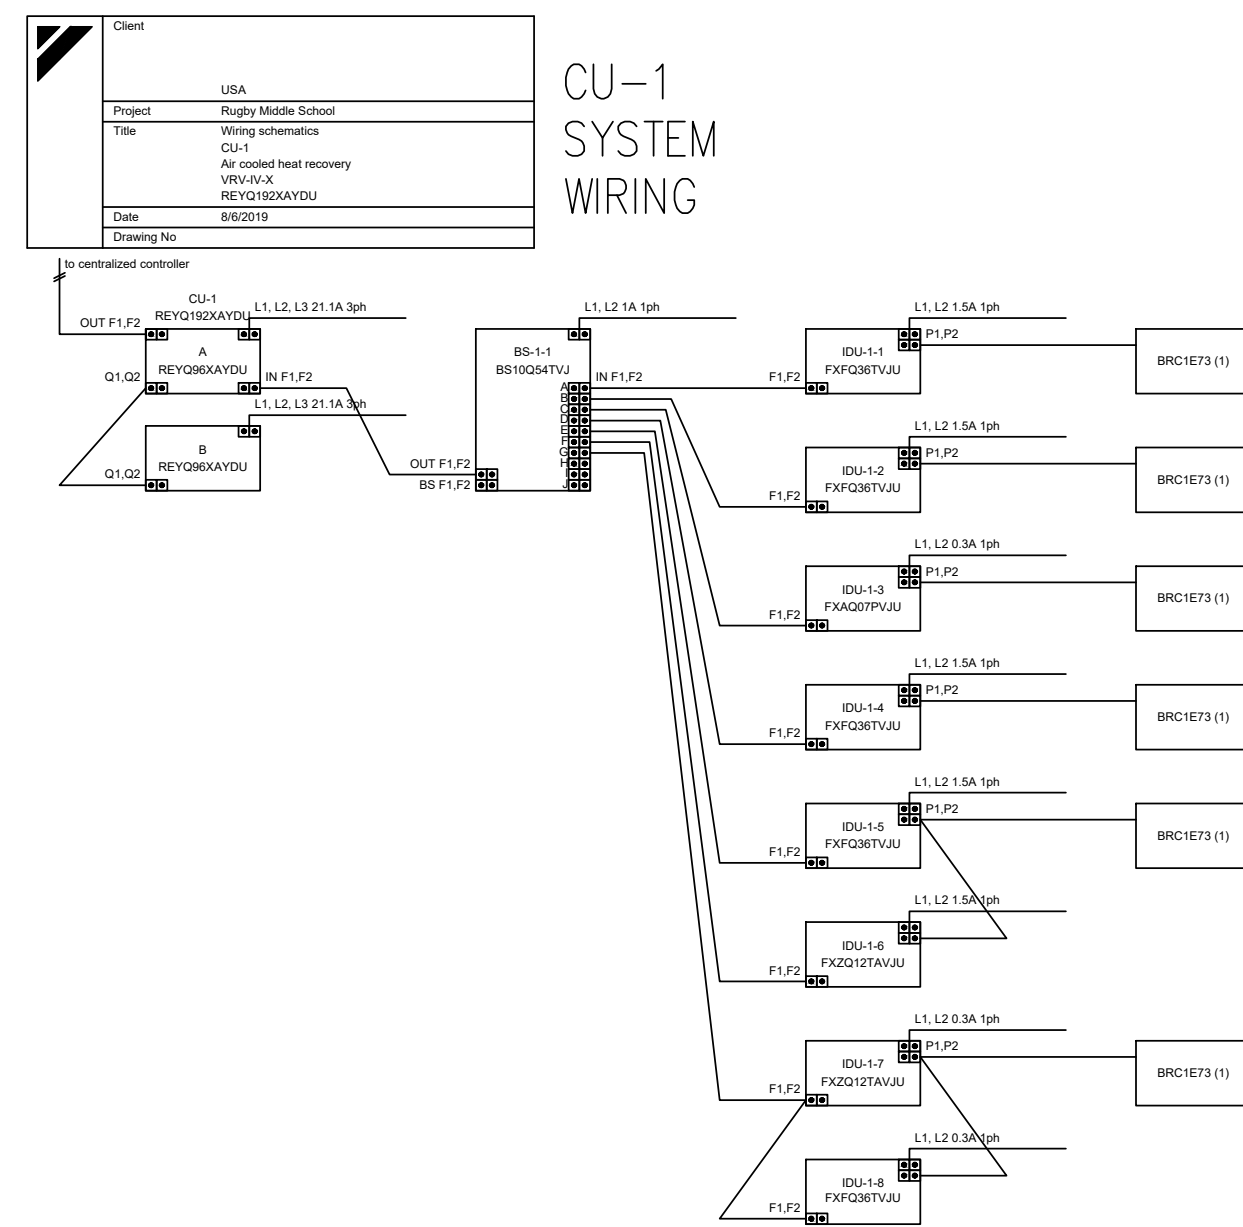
| Client | USA |
|---|---|
| Project | Rugby Middle School |
| Title | Wiring schematics CU-1 Air cooled heat recovery VRV-IV-X REYQ192XAYDU |
| Date | 8/6/2019 |
| Drawing No | |

CU-1 SYSTEM WIRING

to centralized controller

CU-1
REYQ192XAYDU
OUT F1,F2
L1, L2, L3 21.1A 3ph
A
REYQ96XAYDU
Q1,Q2
IN F1,F2
L1, L2, L3 21.1A 3ph
B
REYQ96XAYDU
Q1,Q2

L1, L2 1A 1ph
BS-1-1
BS10Q54TVJ
IN F1,F2
A
B
C
D
E
F
G
H
I
J
OUT F1,F2
BS F1,F2

L1, L2 1.5A 1ph
P1,P2
IDU-1-1
FXFQ36TVJU
F1,F2
BRC1E73 (1)

L1, L2 1.5A 1ph
P1,P2
IDU-1-2
FXFQ36TVJU
F1,F2
BRC1E73 (1)

L1, L2 0.3A 1ph
P1,P2
IDU-1-3
FXAQ07PVJU
F1,F2
BRC1E73 (1)

L1, L2 1.5A 1ph
P1,P2
IDU-1-4
FXFQ36TVJU
F1,F2
BRC1E73 (1)

L1, L2 1.5A 1ph
P1,P2
IDU-1-5
FXFQ36TVJU
F1,F2
BRC1E73 (1)

L1, L2 1.5A 1ph
IDU-1-6
FXZQ12TAVJU
F1,F2

L1, L2 0.3A 1ph
P1,P2
IDU-1-7
FXZQ12TAVJU
F1,F2
BRC1E73 (1)

L1, L2 0.3A 1ph
IDU-1-8
FXFQ36TVJU
F1,F2